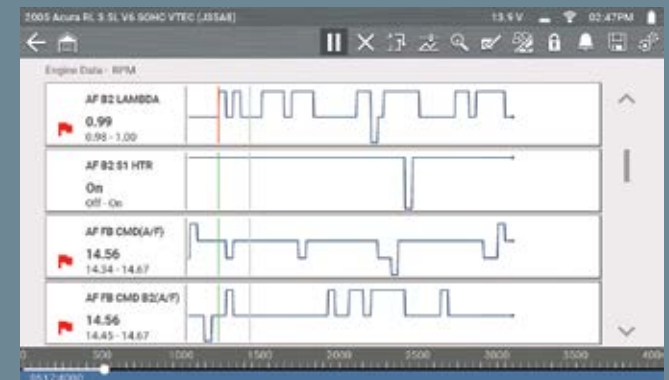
2005 Acura RL 3.5L V6 SOHC VTEC (J35A8)

13.9 V 02:47PM

Engine Data - RPM

AF B2 LAMBDA
0.99
0.98 - 1.00

AF B2 S1 HTR
On
Off - On

AF FB CMD(A/F)
14.56
14.34 - 14.67

AF FB CMD B2(A/F)
14.56
14.45 - 14.67

0 500 1000 1500 2000 2500 3000 3500 4000

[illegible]